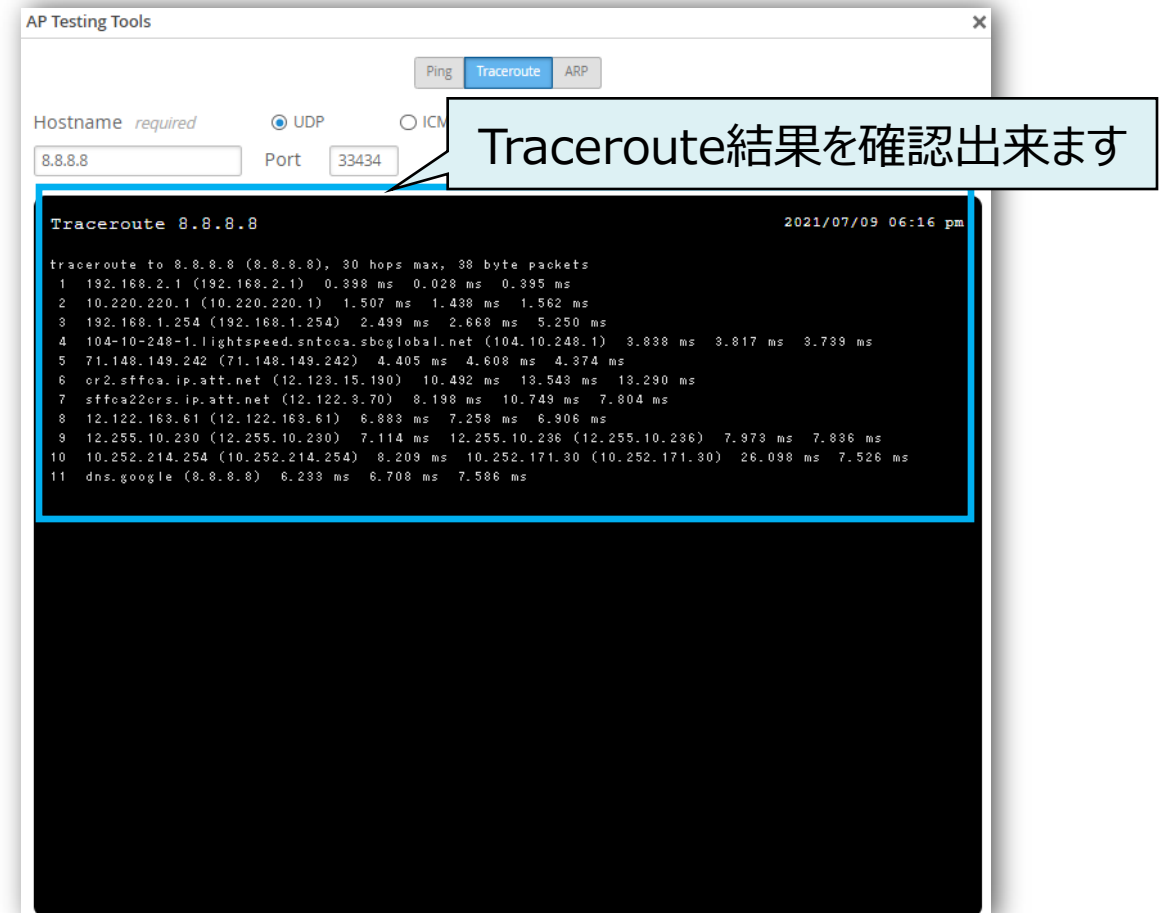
AP Testing Tools ×

Ping Traceroute ARP

Hostname required UDP ICM

8.8.8.8 Port 33434

Traceroute結果を確認出来ます

Traceroute 8.8.8.8 2021/07/09 06:16 pm

traceroute to 8.8.8.8 (8.8.8.8), 30 hops max, 38 byte packets
1 192.168.2.1 (192.168.2.1) 0.398 ms 0.028 ms 0.395 ms
2 10.220.220.1 (10.220.220.1) 1.507 ms 1.438 ms 1.562 ms
3 192.168.1.254 (192.168.1.254) 2.499 ms 2.668 ms 5.250 ms
4 104-10-248-1.lightspeed.sntcca.sbcglobal.net (104.10.248.1) 3.838 ms 3.817 ms 3.739 ms
5 71.148.149.242 (71.148.149.242) 4.405 ms 4.608 ms 4.374 ms
6 cr2.sffca.ip.att.net (12.123.15.190) 10.492 ms 13.543 ms 13.290 ms
7 sffca22crs.ip.att.net (12.122.3.70) 8.198 ms 10.749 ms 7.804 ms
8 12.122.163.61 (12.122.163.61) 6.883 ms 7.258 ms 6.906 ms
9 12.255.10.230 (12.255.10.230) 7.114 ms 12.255.10.236 (12.255.10.236) 7.973 ms 7.836 ms
10 10.252.214.254 (10.252.214.254) 8.209 ms 10.252.171.30 (10.252.171.30) 26.098 ms 7.526 ms
11 dns.google (8.8.8.8) 6.233 ms 6.708 ms 7.586 ms